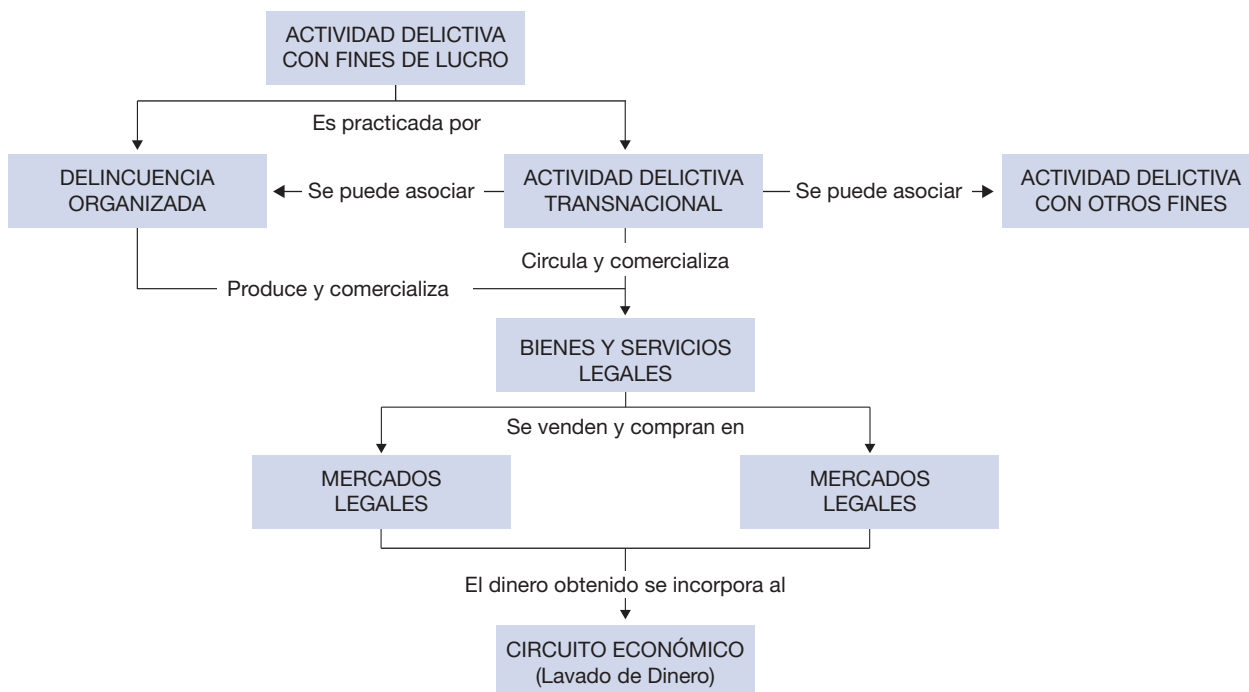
ACTIVIDAD DELICTIVA CON FINES DE LUCRO

Es practicada por

DELINCUENCIA ORGANIZADA

Se puede asociar

ACTIVIDAD DELICTIVA TRANSNACIONAL

Se puede asociar

ACTIVIDAD DELICTIVA CON OTROS FINES

Circula y comercializa

Produce y comercializa

BIENES Y SERVICIOS LEGALES

Se venden y compran en

MERCADOS LEGALES

MERCADOS LEGALES

El dinero obtenido se incorpora al

CIRCUITO ECONÓMICO (Lavado de Dinero)